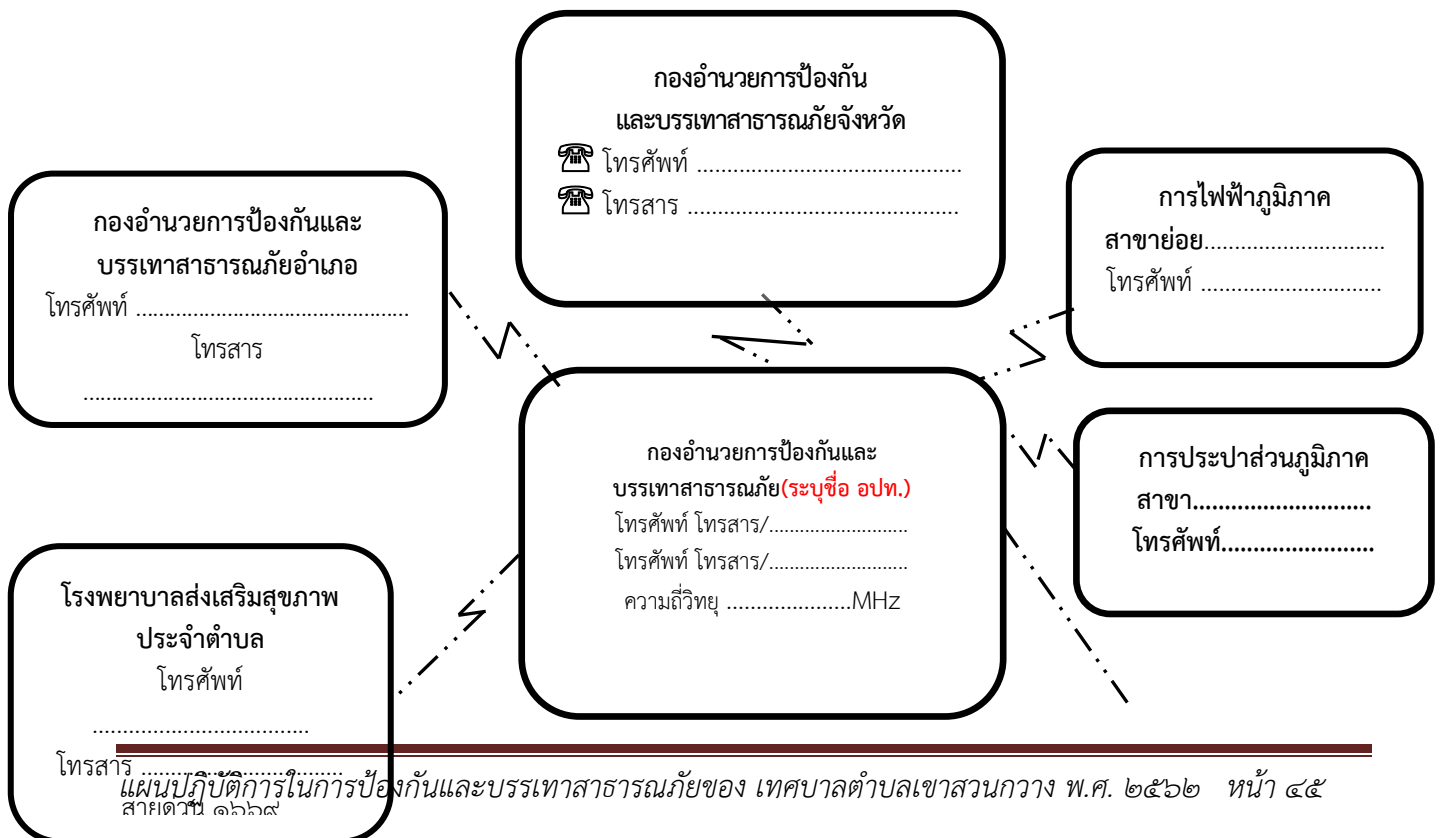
กองอำนวยการป้องกัน
และบรรเทาสาธารณภัยจังหวัด
☎ โทรศัพท์ ...........................................
☎ โทรสาร ............................................

กองอำนวยการป้องกันและ
บรรเทาสาธารณภัยอำเภอ
โทรศัพท์ ...............................................
โทรสาร
.................................................

การไฟฟ้าภูมิภาค
สาขาย่อย.............................
โทรศัพท์ .............................

กองอำนวยการป้องกันและ
บรรเทาสาธารณภัย(ระบุชื่อ อปท.)
โทรศัพท์ โทรสาร/..........................
โทรศัพท์ โทรสาร/..........................
ความถี่วิทยุ ....................MHz

การประปาส่วนภูมิภาค
สาขา..........................
โทรศัพท์......................

โรงพยาบาลส่งเสริมสุขภาพ
ประจำตำบล
โทรศัพท์
....................................
โทรสาร ....................................
สายด่วน ๑๖๖๙

แผนปฏิบัติการในการป้องกันและบรรเทาสาธารณภัยของ เทศบาลตำบลเขาสวนกวาง พ.ศ. ๒๕๖๒ หน้า ๔๕